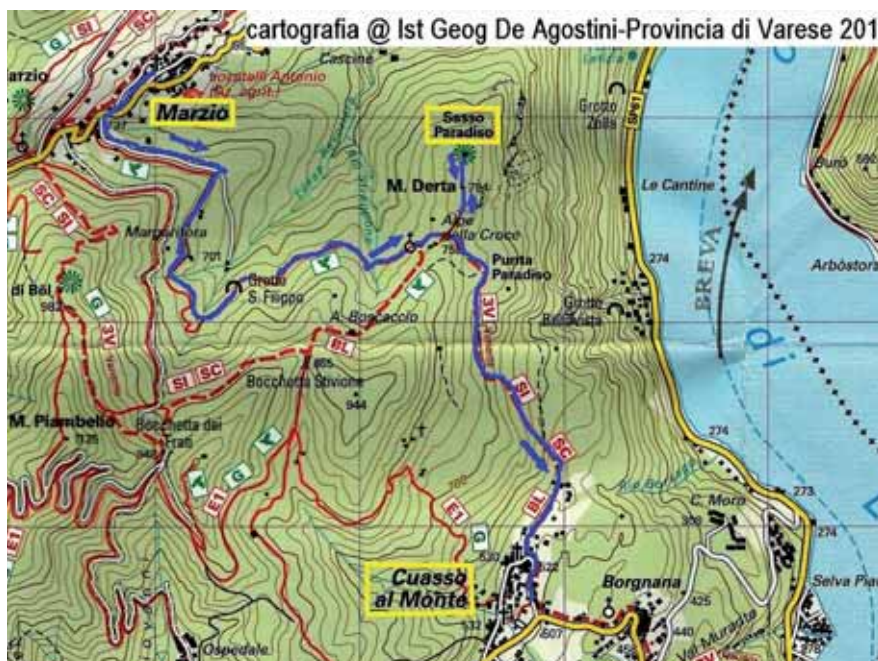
cartografia @ Ist Geog De Agostini-Provincia di Varese 201

Marzio

Sasso Paradiso

M. Derta

Cuasso al Monte

Cascine

Grotto Zotta

SP61

Le Cantine

BREVA

Arbòstora

Alpe della Croce

Punta Paradiso

Grotto S. Filippo

Margheritota

701

A. Boscaccio

Bocchetta Stivione

944

Bocchetta dei Frati

M. Piambello

1125

di Bòi

982

274

273

274

C. Moro

Borgnana

425

440

Val Muradta

Selva Piana

Ospedale

607

532

422

SI

SC

G

3V

BL

E1

784

751

865

946

Ostello Antonio

di Bò